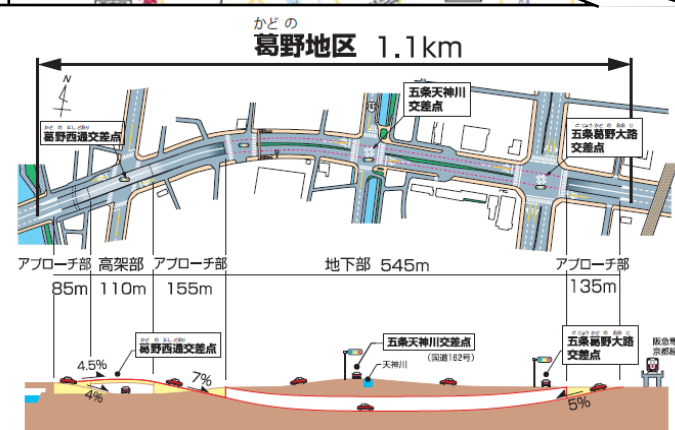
かどの
葛野地区 1.1km

N

葛野西通交差点

五条天神川交差点

五条葛野大路交差点

アプローチ部 高架部 アプローチ部 地下部 545m アプローチ部

85m 110m 155m 135m

4.5%

葛野西通交差点

7%

4%

五条天神川交差点
(国道162号)

天神川

五条葛野大路交差点

5%

阪急電
京都線